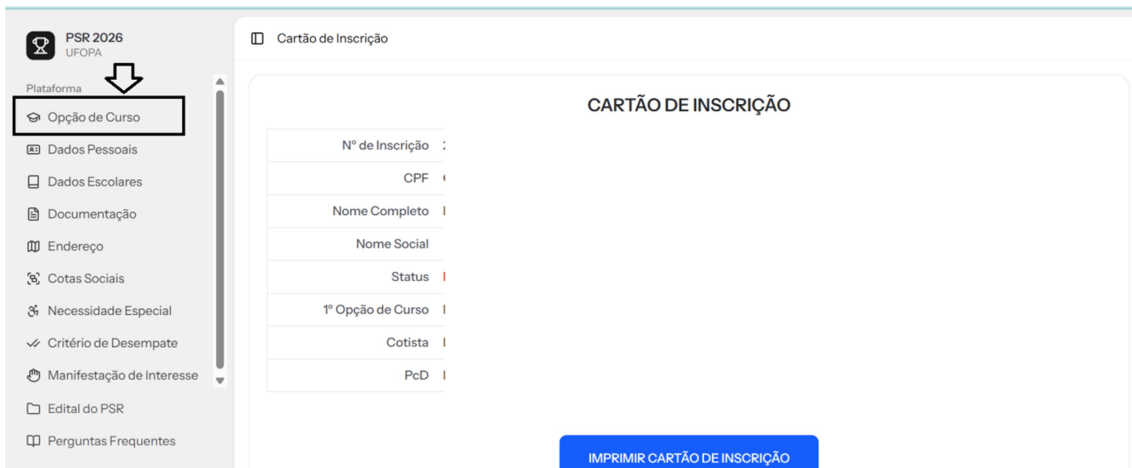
PSR 2026
UFOPA

Plataforma

Opção de Curso
Dados Pessoais
Dados Escolares
Documentação
Endereço
Cotas Sociais
Necessidade Especial
Critério de Desempate
Manifestação de Interesse
Edital do PSR
Perguntas Frequentes

Cartão de Inscrição

CARTÃO DE INSCRIÇÃO

| | |
|---|---|
| Nº de Inscrição | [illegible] |
| CPF | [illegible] |
| Nome Completo | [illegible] |
| Nome Social | |
| Status | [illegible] |
| 1º Opção de Curso | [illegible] |
| Cotista | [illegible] |
| PcD | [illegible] |

IMPRIMIR CARTÃO DE INSCRIÇÃO